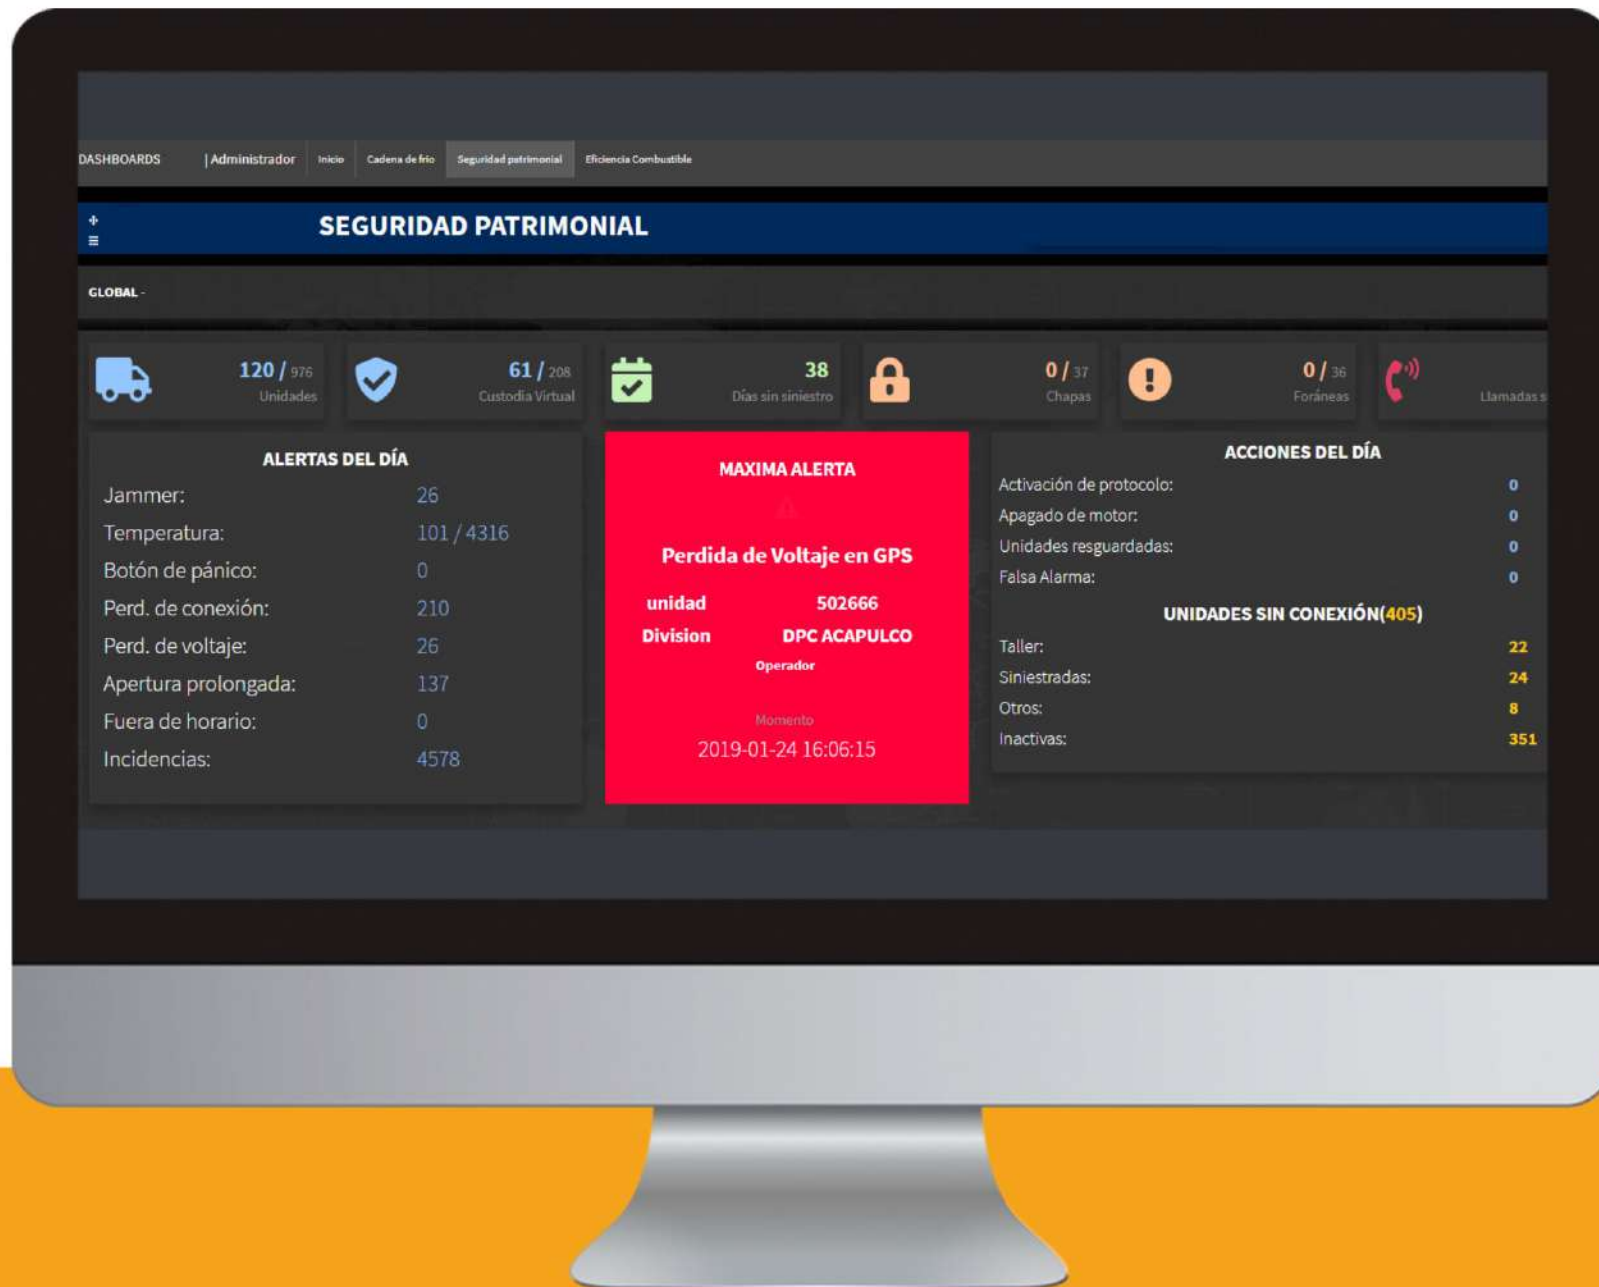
DASHBOARDS | Administrador Inicio Cadena de frio Seguridad patrimonial Eficiencia Combustible

SEGURIDAD PATRIMONIAL

GLOBAL -

120 / 976 Unidades

61 / 208 Custodia Virtual

38 Días sin siniestro

0 / 37 Chapas

0 / 36 Foráneas

Llamadas s

ALERTAS DEL DÍA

Jammer: 26
Temperatura: 101 / 4316
Botón de pánico: 0
Perd. de conexión: 210
Perd. de voltaje: 26
Apertura prolongada: 137
Fuera de horario: 0
Incidencias: 4578

MAXIMA ALERTA

Perdida de Voltaje en GPS

unidad 502666
Division DPC ACAPULCO
Operador

Momento
2019-01-24 16:06:15

ACCIONES DEL DÍA

Activación de protocolo: 0
Apagado de motor: 0
Unidades resguardadas: 0
Falsa Alarma: 0

UNIDADES SIN CONEXIÓN(405)

Taller: 22
Siniestradas: 24
Otros: 8
Inactivas: 351